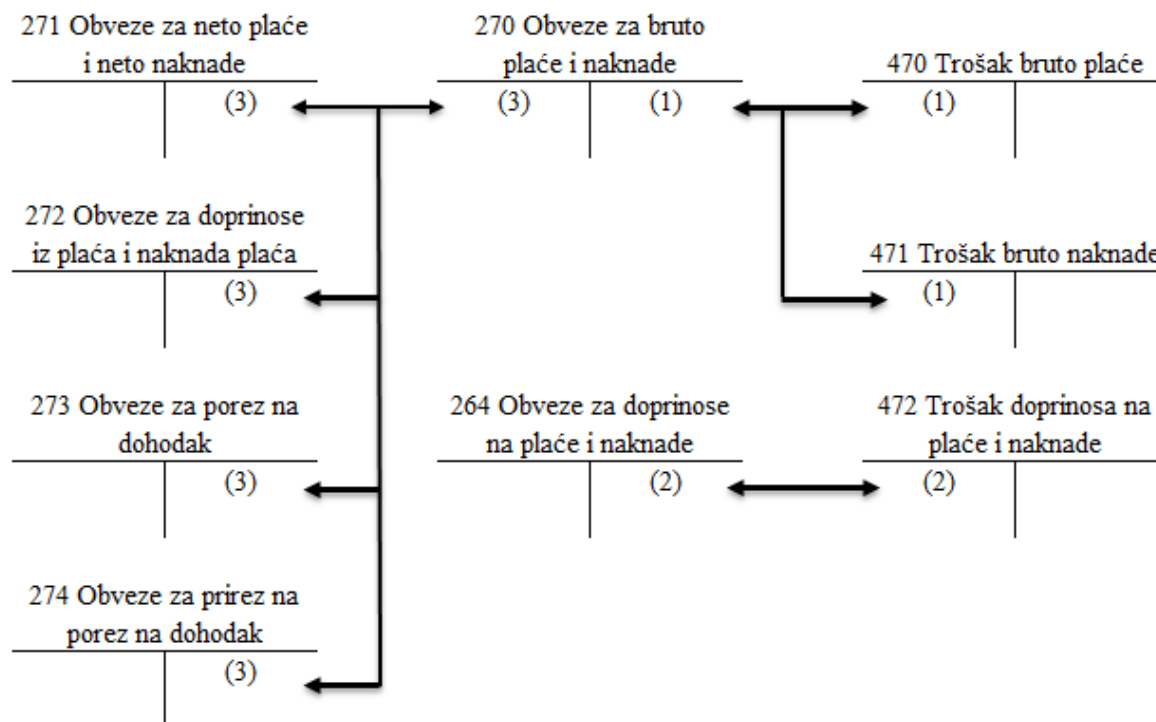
271 Obveze za neto plaće i neto naknade
(3)

270 Obveze za bruto plaće i naknade
(3) (1)

470 Trošak bruto plaće
(1)

272 Obveze za doprinose iz plaća i naknada plaća
(3)

471 Trošak bruto naknade
(1)

273 Obveze za porez na dohodak
(3)

264 Obveze za doprinose na plaće i naknade
(2)

472 Trošak doprinosa na plaće i naknade
(2)

274 Obveze za prirez na porez na dohodak
(3)